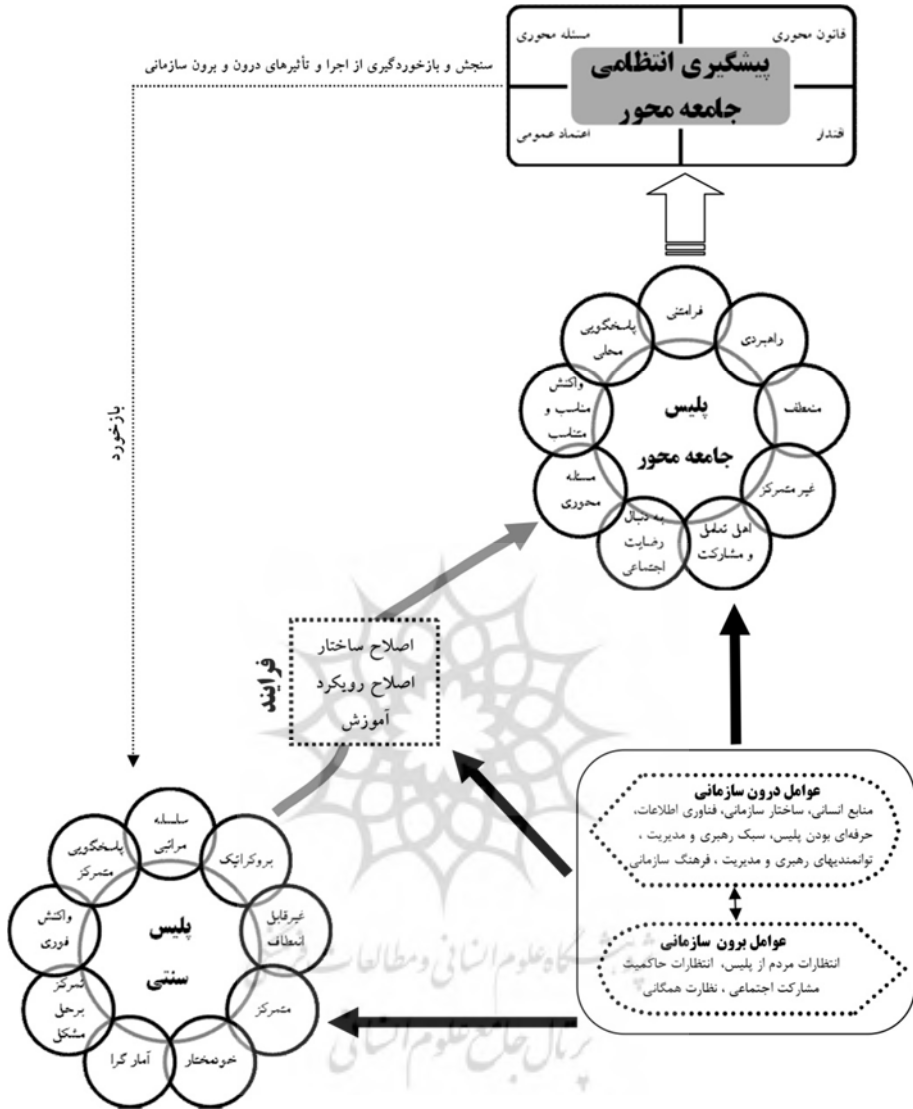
پیشگیری انتظامی جامعه محور

مسئله محوری

قانون محوری

اعتماد عمومی

اقتدار

سنجش و بازخوردگیری از اجرا و تأثیرهای درون و برون سازمانی

بازخورد

پلیس جامعه محور

فرامتنی

راهبردی

منعطف

غیر متمرکز

اهل تعامل و مشارکت

به دنبال رضایت اجتماعی

مسئله محوری

واکنش مناسب و متناسب

پاسخگویی محلی

فرایند

اصلاح ساختار
اصلاح رویکرد
آموزش

عوامل درون سازمانی
منابع انسانی، ساختار سازمانی، فناوری اطلاعات، حرفه‌ای بودن پلیس، سبک رهبری و مدیریت، توانمندیهای رهبری و مدیریت، فرهنگ سازمانی

عوامل برون سازمانی
انتظارات مردم از پلیس، انتظارات حاکمیت مشارکت اجتماعی، نظارت همگانی

پلیس سنتی

سلسله مراتبی

بروکراتیک

غیرقابل انعطاف

متمرکز

خودمختار

آمار گرا

تمرکز برحل مشکل

واکنش فوری

پاسخگویی متمرکز

پژوهشگاه علوم انسانی و مطالعات فرهنگی
پرتال جامع علوم انسانی